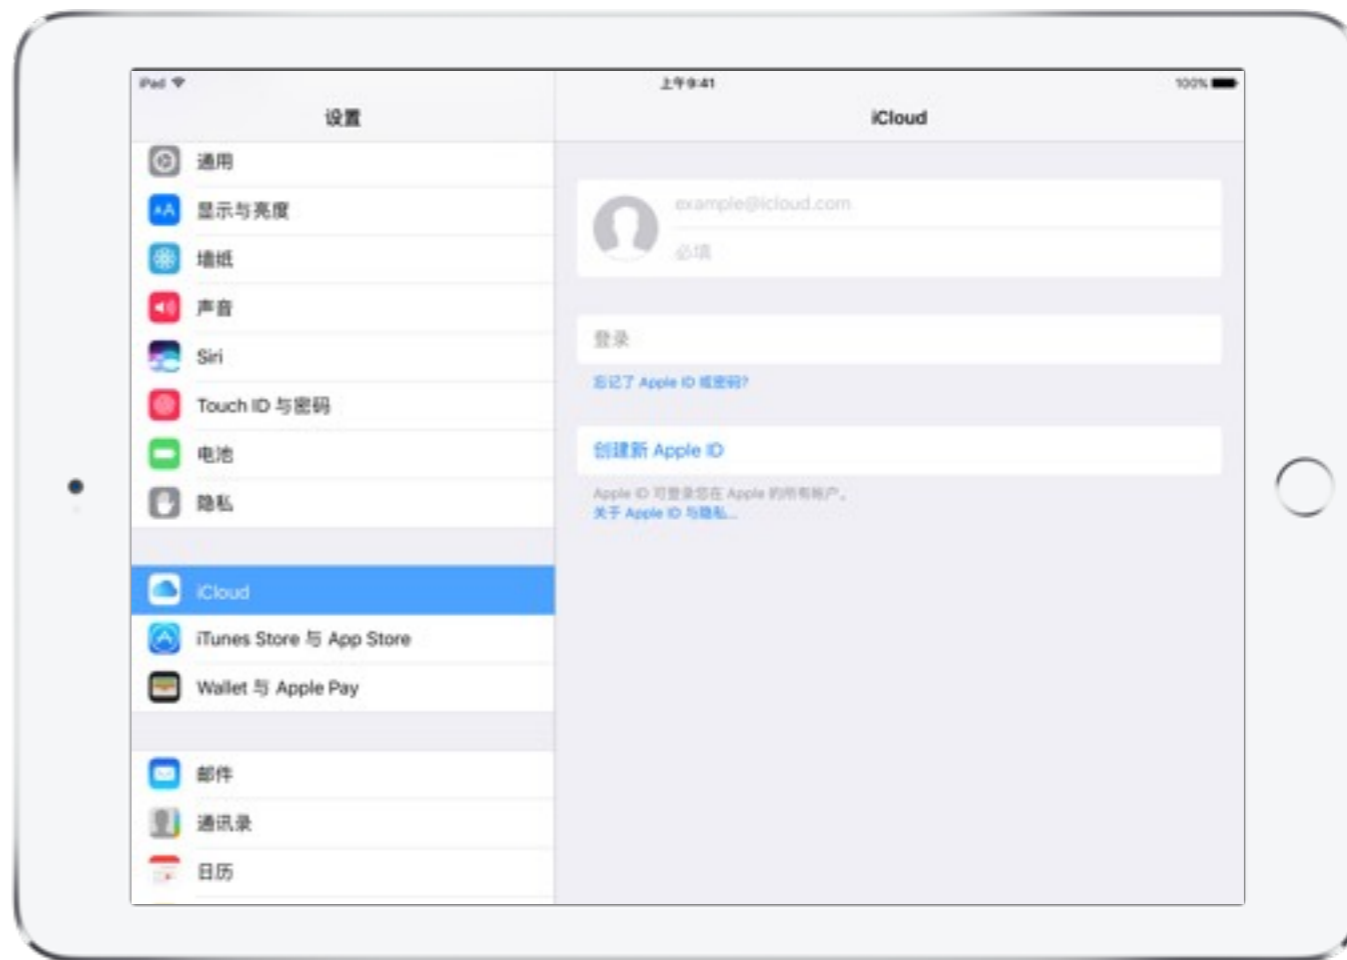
iPad
上午9:41
100%

设置

通用
显示与亮度
墙纸
声音
Siri
Touch ID 与密码
电池
隐私

iCloud
iTunes Store 与 App Store
Wallet 与 Apple Pay

邮件
通讯录
日历

iCloud

example@icloud.com
必填

登录
忘记了 Apple ID 或密码?

创建新 Apple ID
Apple ID 可登录您在 Apple 的所有帐户。
关于 Apple ID 与隐私...